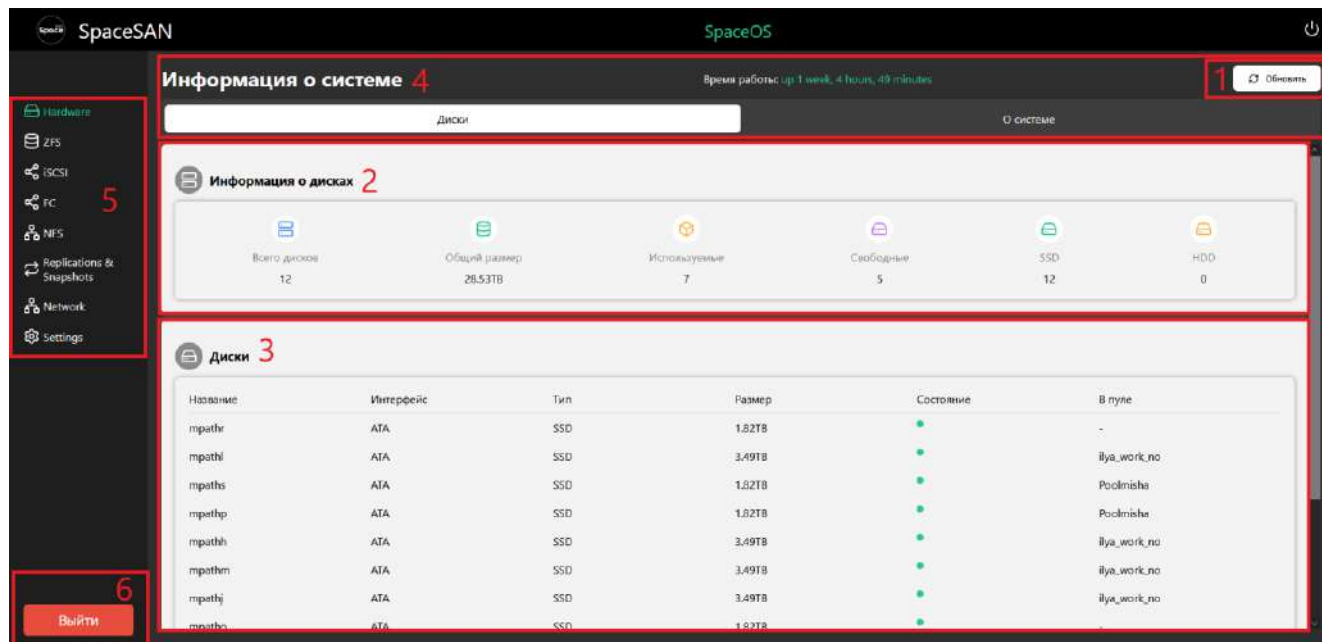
SpaceSAN

SpaceOS

Информация о системе 4

Время работы: up 1 week, 4 hours, 49 minutes

1 Обновить

Диски

О системе

Hardware
ZFS
iSCSI
FC
NFS
Replications & Snapshots
Network
Settings

5

Информация о дисках 2

| Всего дисков | Общий размер | Используемые | Свободные | SSD | HDD |
|---|---|---|---|---|---|
| 12 | 28.53TB | 7 | 5 | 12 | 0 |

Диски 3

| Название | Интерфейс | Тип | Размер | Состояние | В пуле |
|---|---|---|---|---|---|
| mpathr | ATA | SSD | 1.82TB | • | - |
| mpathl | ATA | SSD | 3.49TB | • | ilya_work_no |
| mpaths | ATA | SSD | 1.82TB | • | Poolmisha |
| mpathp | ATA | SSD | 1.82TB | • | Poolmisha |
| mpathh | ATA | SSD | 3.49TB | • | ilya_work_no |
| mpathm | ATA | SSD | 3.49TB | • | ilya_work_no |
| mpathj | ATA | SSD | 3.49TB | • | ilya_work_no |
| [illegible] | ATA | SSD | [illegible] | • | |

6

Выйти